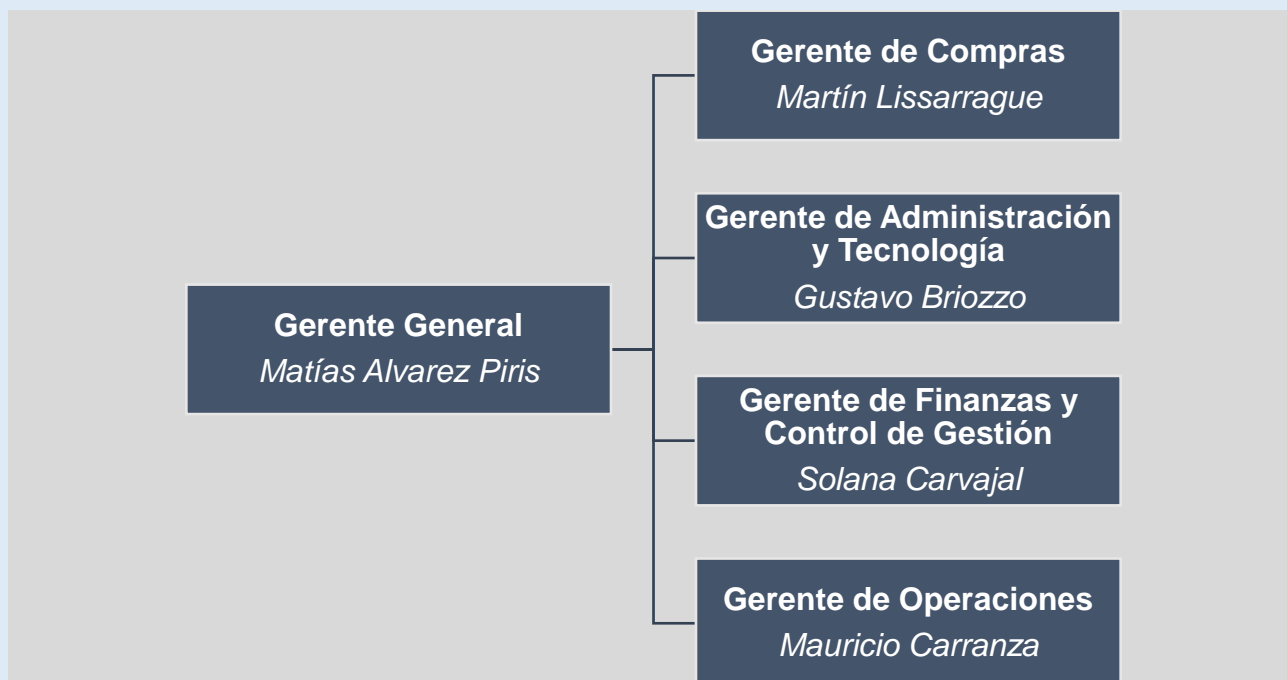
Gerente General
Matías Alvarez Piris

Gerente de Compras
Martín Lissarrague

Gerente de Administración y Tecnología
Gustavo Briozzo

Gerente de Finanzas y Control de Gestión
Solana Carvajal

Gerente de Operaciones
Mauricio Carranza